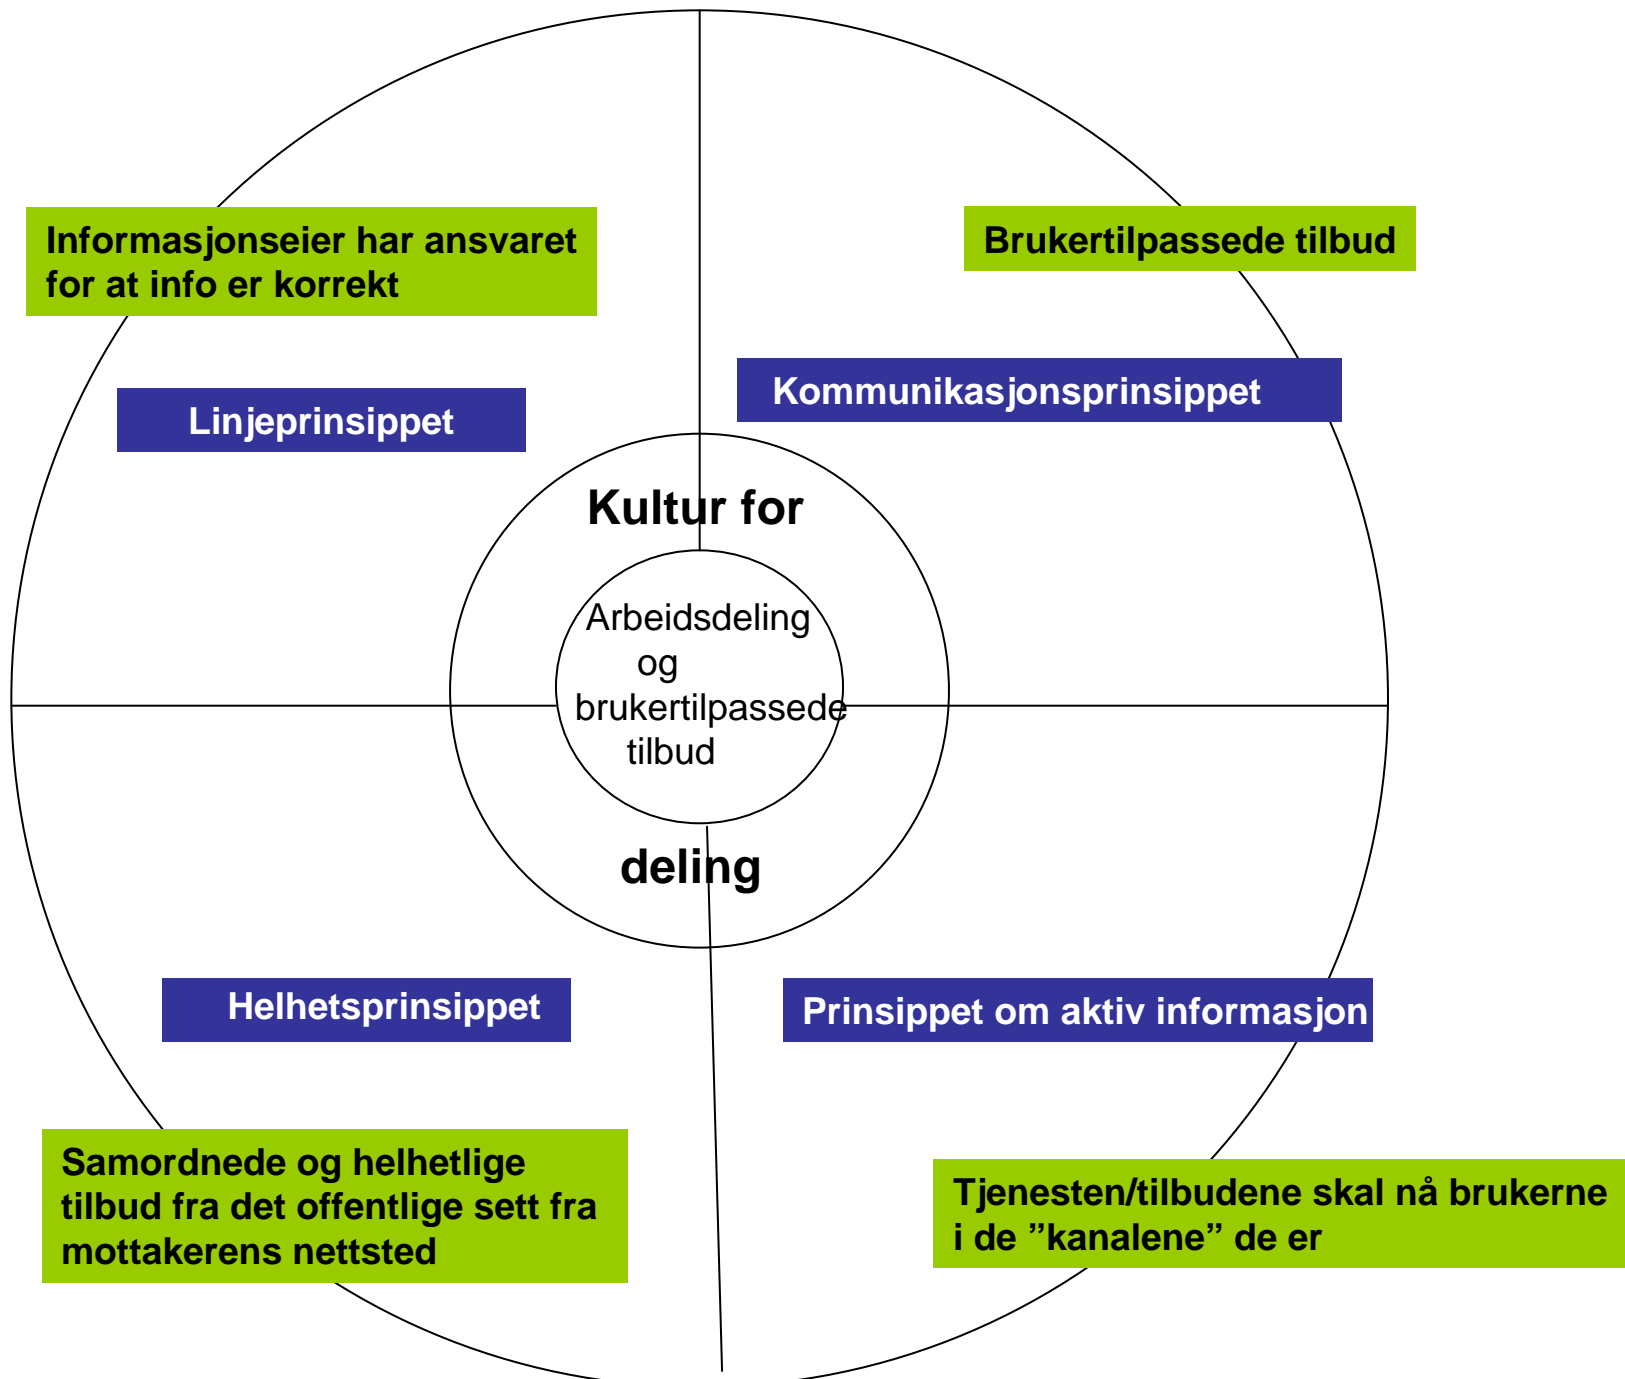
Informasjonseier har ansvaret for at info er korrekt

Brukertilpassede tilbud

Linjeprinsippet

Kommunikasjonsprinsippet

Kultur for

Arbeidsdeling og brukertilpassede tilbud

deling

Helhetsprinsippet

Prinsippet om aktiv informasjon

Samordnede og helhetlige tilbud fra det offentlige sett fra mottakerens nettsted

Tjenesten/tilbudene skal nå brukerne i de ”kanalene” de er